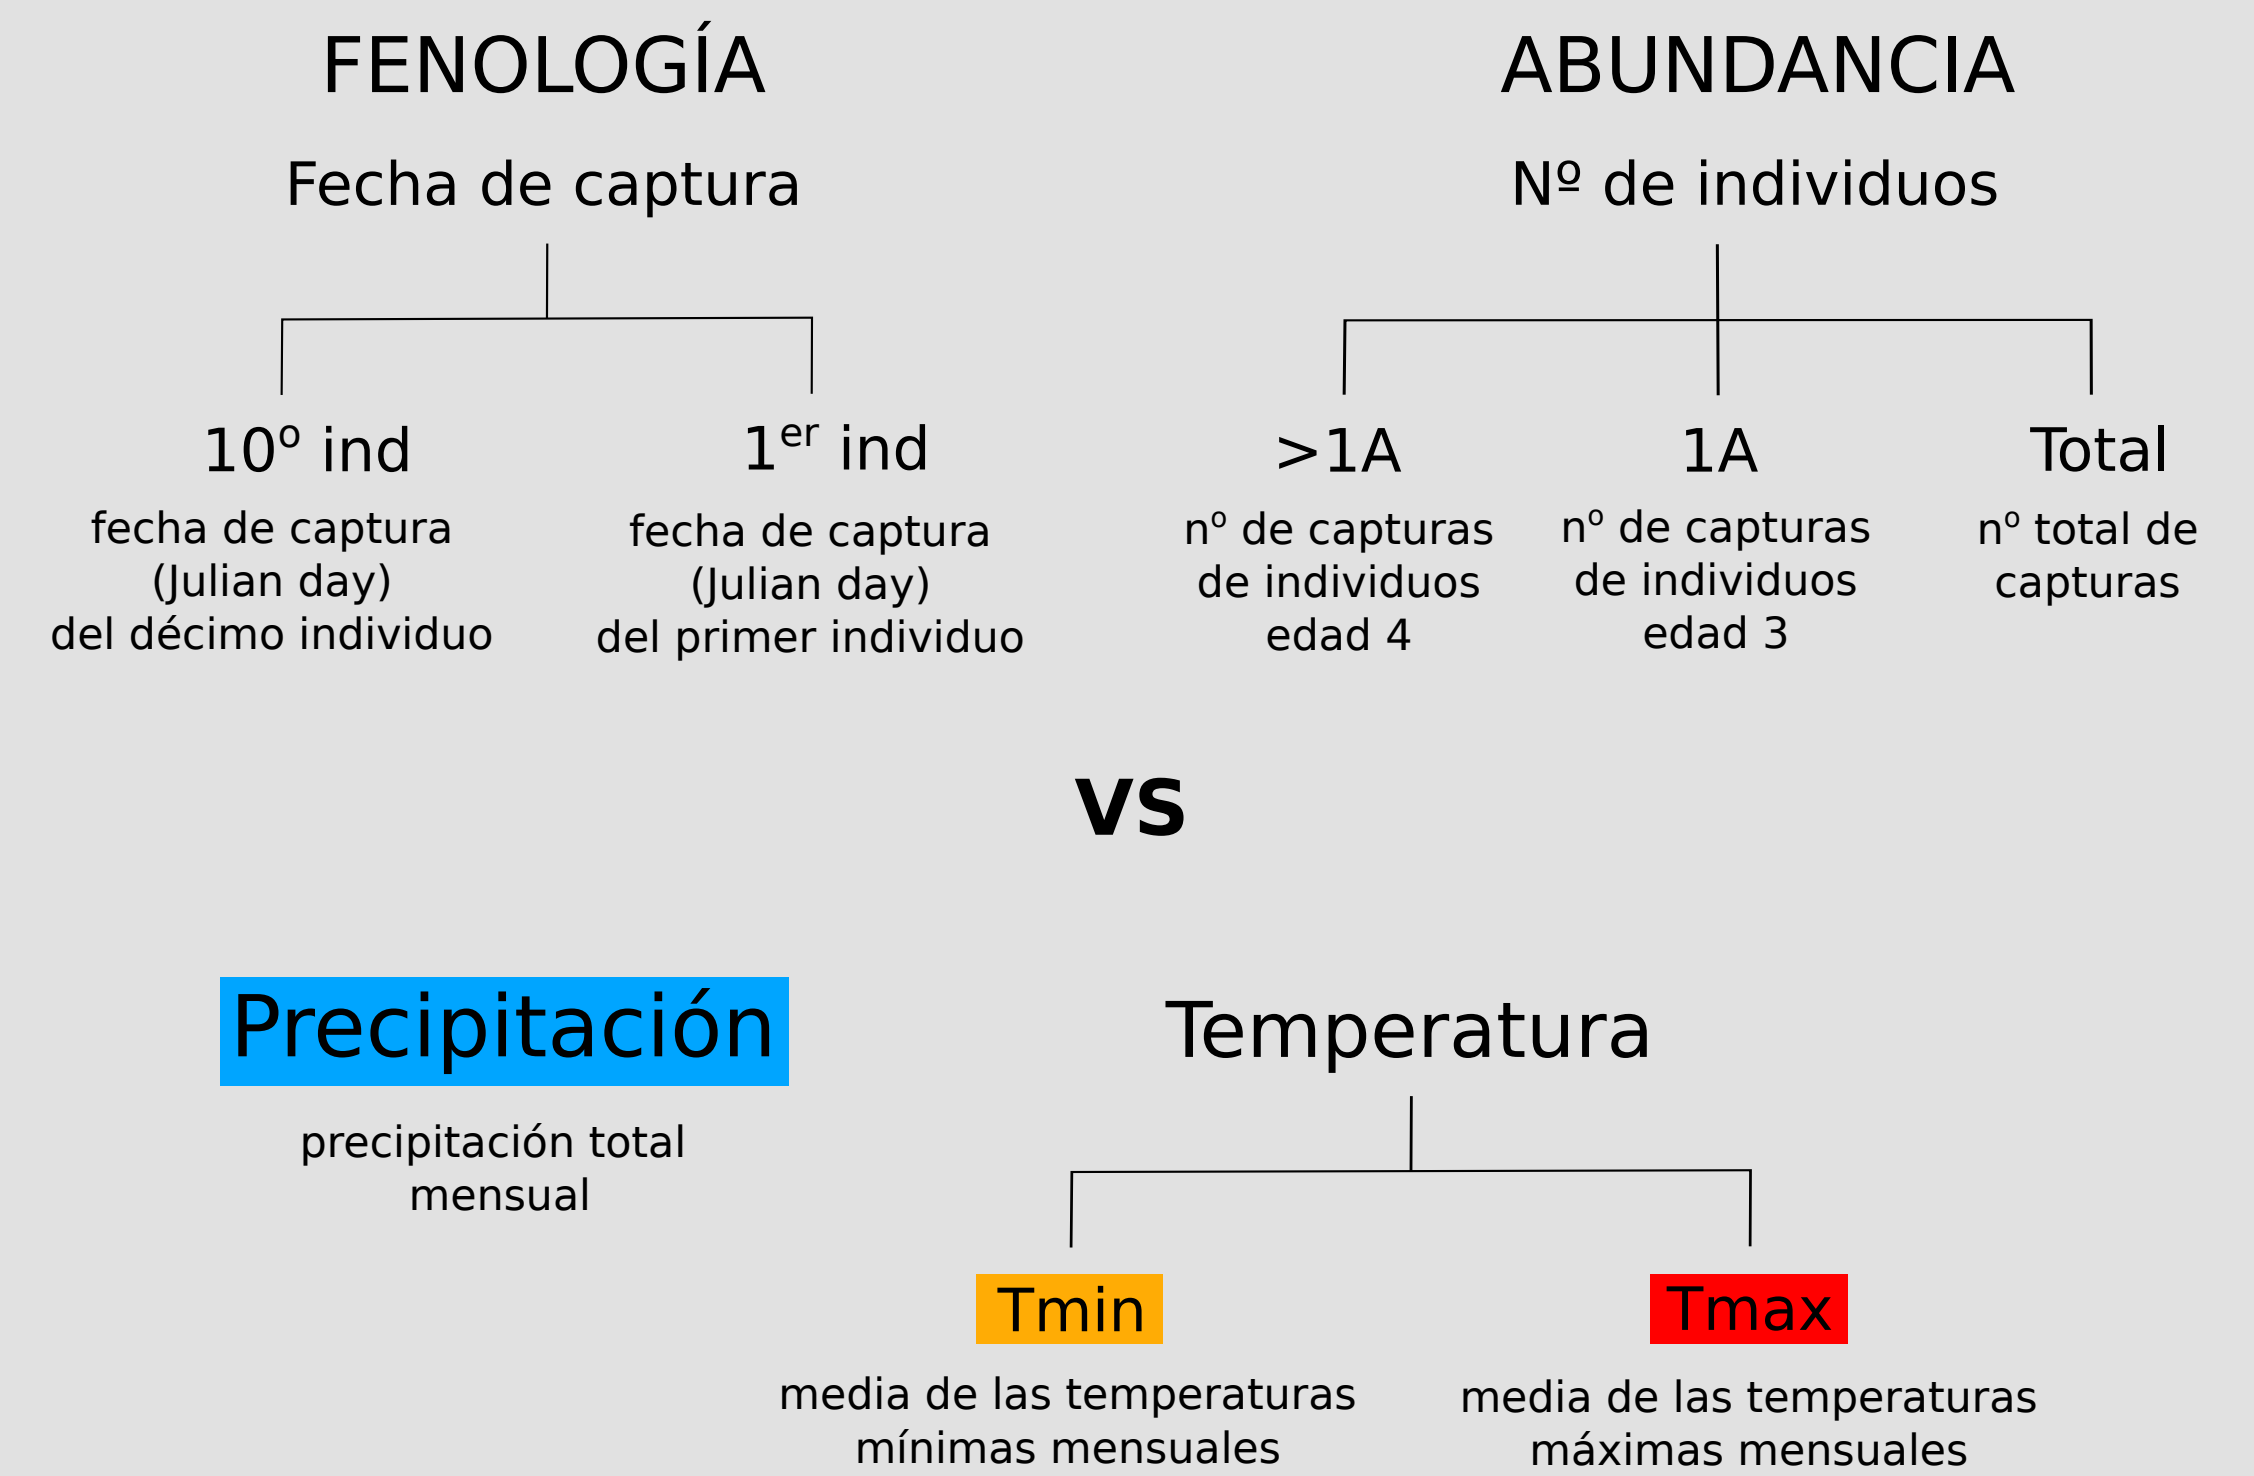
FENOLOGÍA

Fecha de captura

10º ind
fecha de captura (Julian day) del décimo individuo

1$^{er}$ ind
fecha de captura (Julian day) del primer individuo

ABUNDANCIA

Nº de individuos

>1A
nº de capturas de individuos edad 4

1A
nº de capturas de individuos edad 3

Total
nº total de capturas

VS

Precipitación
precipitación total mensual

Temperatura

Tmin
media de las temperaturas mínimas mensuales

Tmax
media de las temperaturas máximas mensuales